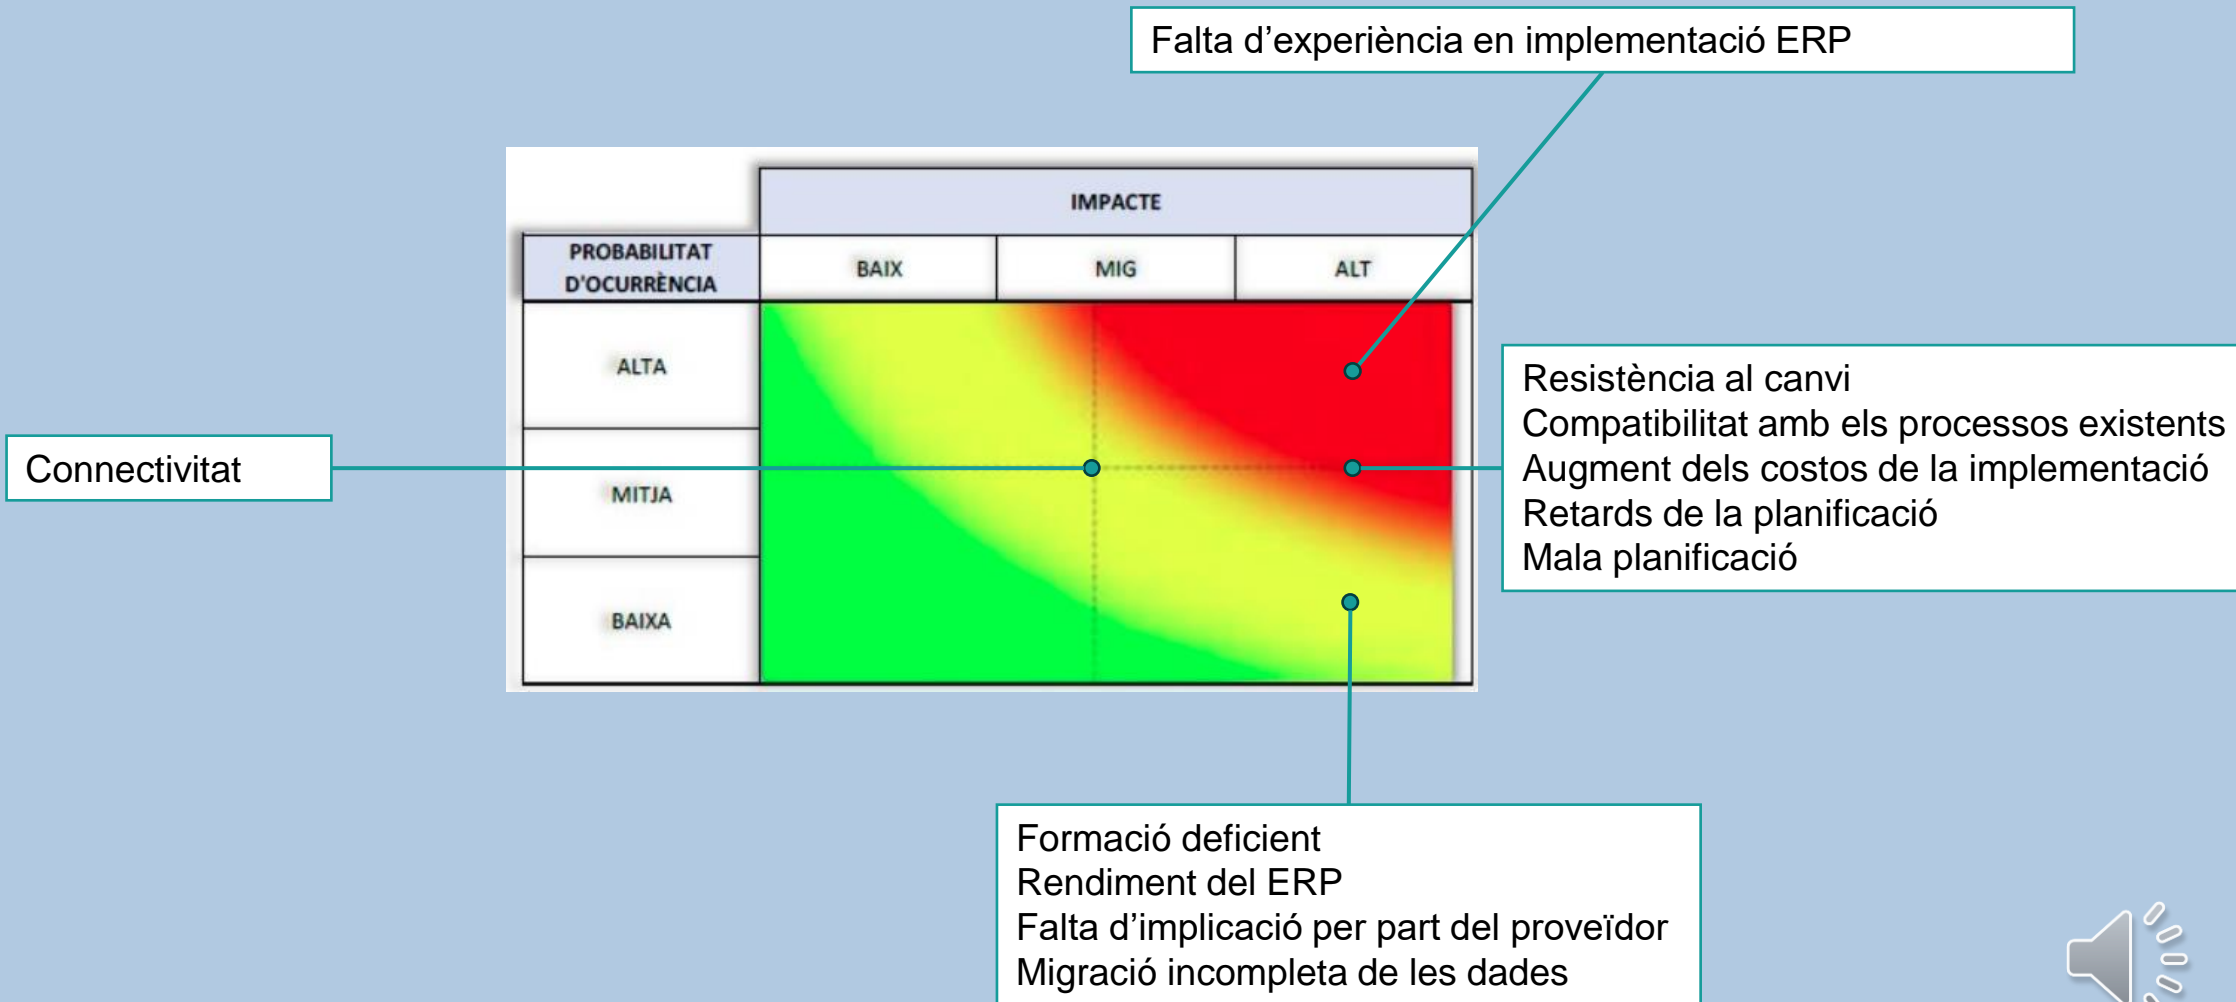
Falta d’experiència en implementació ERP

| PROBABILITAT D'OCURRÈNCIA | IMPACTE BAIX | IMPACTE MIG | IMPACTE ALT |
|---|---|---|---|
| ALTA | | | |
| MITJA | | | |
| BAIXA | | | |

Connectivitat

Resistència al canvi
Compatibilitat amb els processos existents
Augment dels costos de la implementació
Retards de la planificació
Mala planificació

Formació deficient
Rendiment del ERP
Falta d’implicació per part del proveïdor
Migració incompleta de les dades